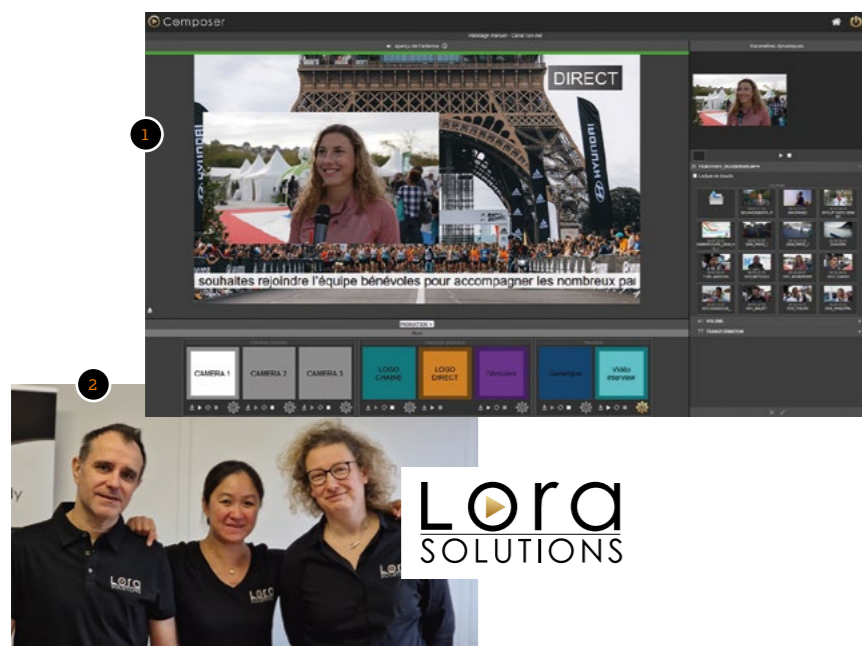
Composer

Affichage Marvel - Canal non dvd

Aperçu de l'antenne

DIRECT

HYUNDAI

HYUNDAI

souhaites rejoindre l'équipe bénévoles pour accompagner les nombreux pa

1

PRODUCTION

CAMERA 1

CAMERA 2

CAMERA 3

LOGO CHAINE

LOGO DIRECT

Téléscripteur

Générique

Vidéo interview

2

Lora SOLUTIONS

Lora

Lora

Lora